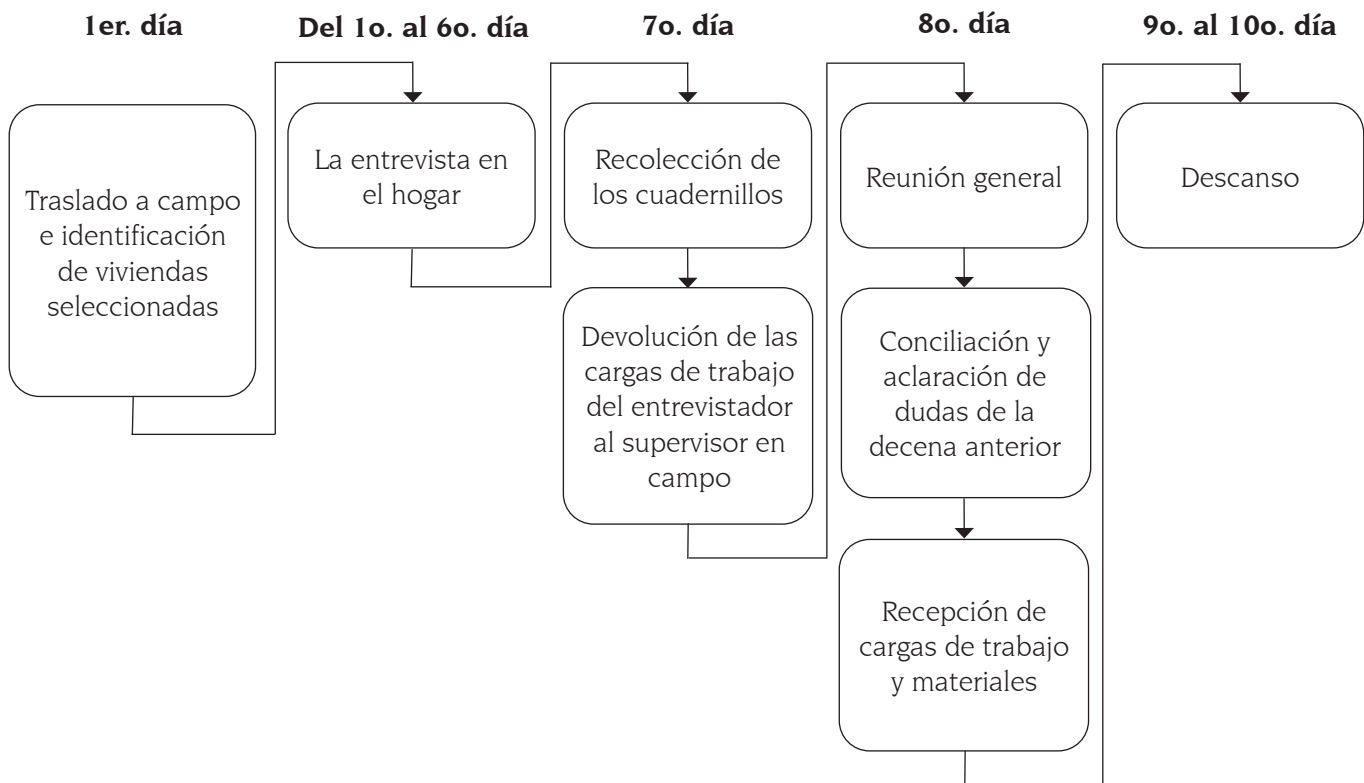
1er. día

Del 1o. al 6o. día

7o. día

8o. día

9o. al 10o. día

Traslado a campo e identificación de viviendas seleccionadas

La entrevista en el hogar

Recolección de los cuadernillos

Devolución de las cargas de trabajo del entrevistador al supervisor en campo

Reunión general

Conciliación y aclaración de dudas de la decena anterior

Recepción de cargas de trabajo y materiales

Descanso